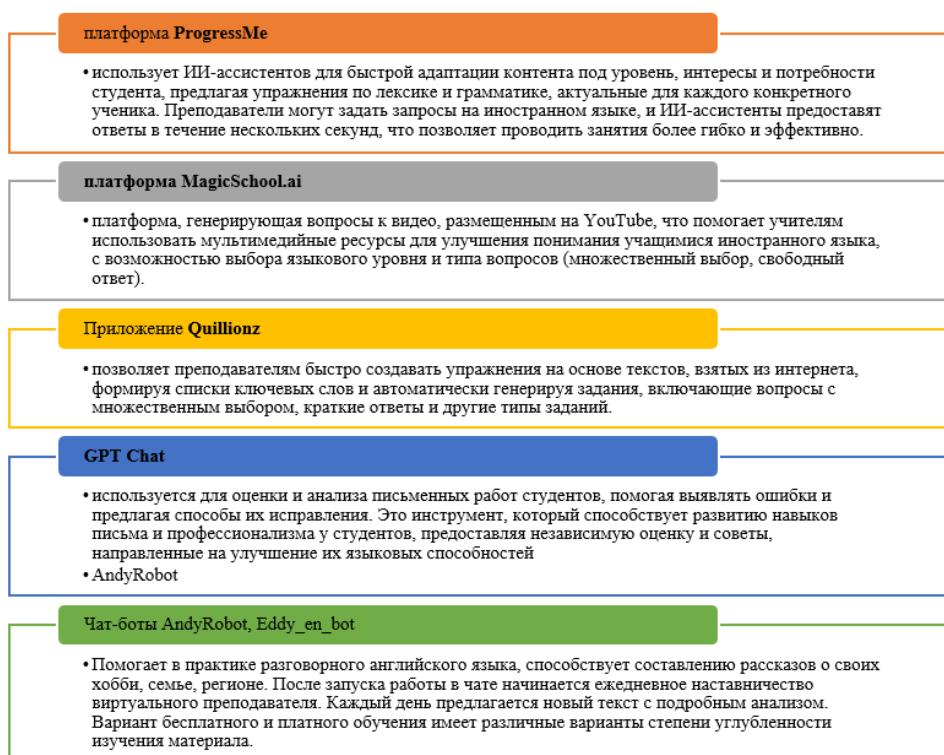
платформа ProgressMe

• использует ИИ-ассистентов для быстрой адаптации контента под уровень, интересы и потребности студента, предлагая упражнения по лексике и грамматике, актуальные для каждого конкретного ученика. Преподаватели могут задать запросы на иностранном языке, и ИИ-ассистенты предоставят ответы в течение нескольких секунд, что позволяет проводить занятия более гибко и эффективно.

платформа MagicSchool.ai

• платформа, генерирующая вопросы к видео, размещенным на YouTube, что помогает учителям использовать мультимедийные ресурсы для улучшения понимания учащимися иностранного языка, с возможностью выбора языкового уровня и типа вопросов (множественный выбор, свободный ответ).

Приложение Quillionz

• позволяет преподавателям быстро создавать упражнения на основе текстов, взятых из интернета, формируя списки ключевых слов и автоматически генерируя задания, включающие вопросы с множественным выбором, краткие ответы и другие типы заданий.

GPT Chat

• используется для оценки и анализа письменных работ студентов, помогая выявлять ошибки и предлагая способы их исправления. Это инструмент, который способствует развитию навыков письма и профессионализма у студентов, предоставляя независимую оценку и советы, направленные на улучшение их языковых способностей
• AndyRobot

Чат-боты AndyRobot, Eddy_en_bot

• Помогает в практике разговорного английского языка, способствует составлению рассказов о своих хобби, семье, регионе. После запуска работы в чате начинается ежедневное наставничество виртуального преподавателя. Каждый день предлагается новый текст с подробным анализом. Вариант бесплатного и платного обучения имеет различные варианты степени углубленности изучения материала.